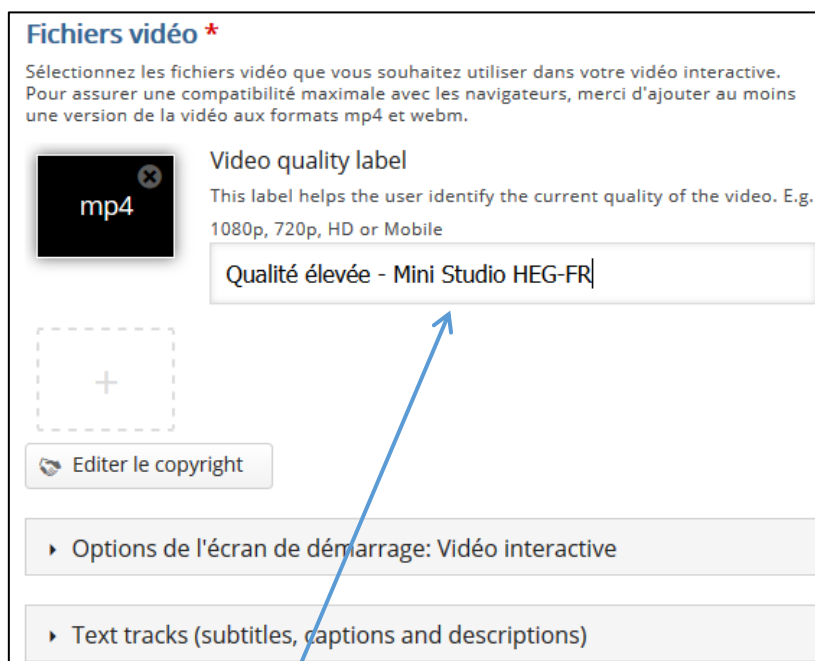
Fichiers vidéo *

Sélectionnez les fichiers vidéo que vous souhaitez utiliser dans votre vidéo interactive. Pour assurer une compatibilité maximale avec les navigateurs, merci d'ajouter au moins une version de la vidéo aux formats mp4 et webm.

mp4

Video quality label

This label helps the user identify the current quality of the video. E.g. 1080p, 720p, HD or Mobile

Qualité élevée - Mini Studio HEG-FR

+

Editer le copyright

Options de l'écran de démarrage: Vidéo interactive

Text tracks (subtitles, captions and descriptions)